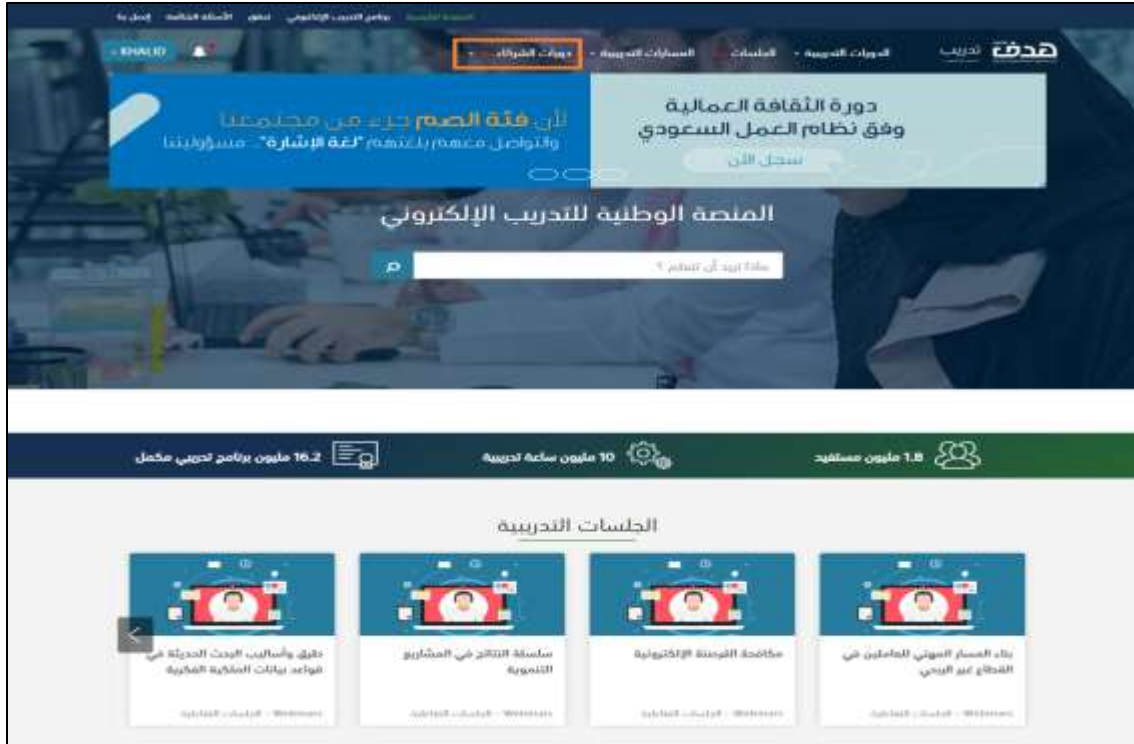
المنصة الرئيسية برنامج التدريب الإلكتروني تحقق الأسئلة الشائعة إتصل بنا

هدف تدريب الدورات التدريبية الجلسات المسارات التدريبية دورات الشركاء KHALID

دورة الثقافة العمالية وفق نظام العمل السعودي
سجل الآن

لأن فئة الصم جزء من مجتمعنا والتواصل معهم بلغتهم "لغة الإشارة".. مسؤوليتنا

المنصة الوطنية للتدريب الإلكتروني

ماذا تريد أن تتعلم ؟

1.8 مليون مستفيد
10 مليون ساعة تدريبية
16.2 مليون برنامج تدريبي مكمل

الجلسات التدريبية

بناء المسار المهني للعاملين في القطاع غير الربحي
Webinars - الجلسات التفاعلية

مكافحة القرصنة الإلكترونية
Webinars - الجلسات التفاعلية

سلسلة النتائج في المشاريع التنموية
Webinars - الجلسات التفاعلية

طرق وأساليب البحث الحديثة في قواعد بيانات الملكية الفكرية
Webinars - الجلسات التفاعلية